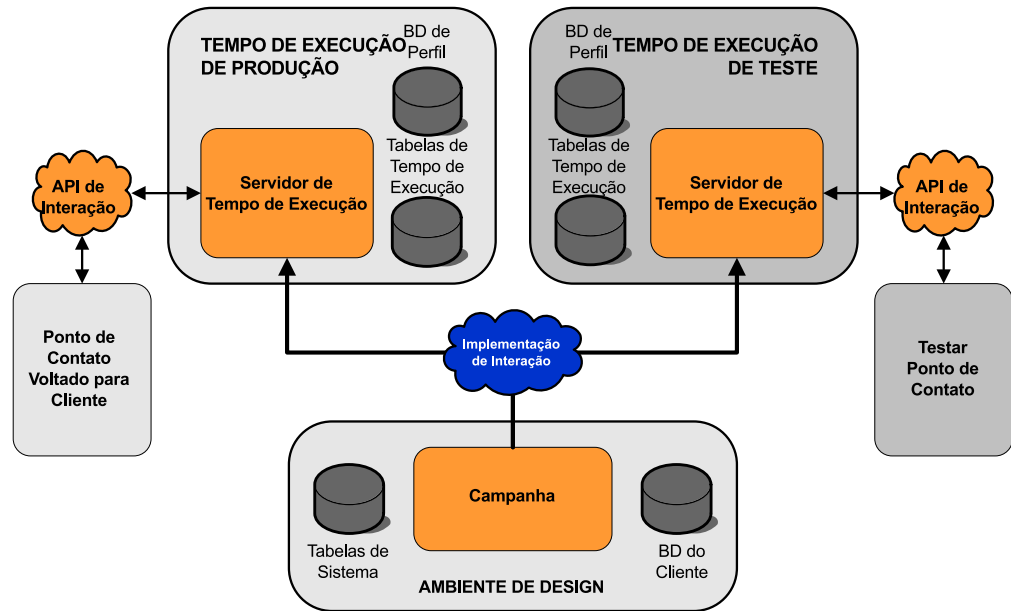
TEMPO DE EXECUÇÃO DE PRODUÇÃO

BD de Perfil

Tabelas de Tempo de Execução

Servidor de Tempo de Execução

BD de Perfil

TEMPO DE EXECUÇÃO DE TESTE

Tabelas de Tempo de Execução

Servidor de Tempo de Execução

API de Interação

API de Interação

Ponto de Contato Voltado para Cliente

Implementação de Interação

Testar Ponto de Contato

Tabelas de Sistema

Campanha

BD do Cliente

AMBIENTE DE DESIGN